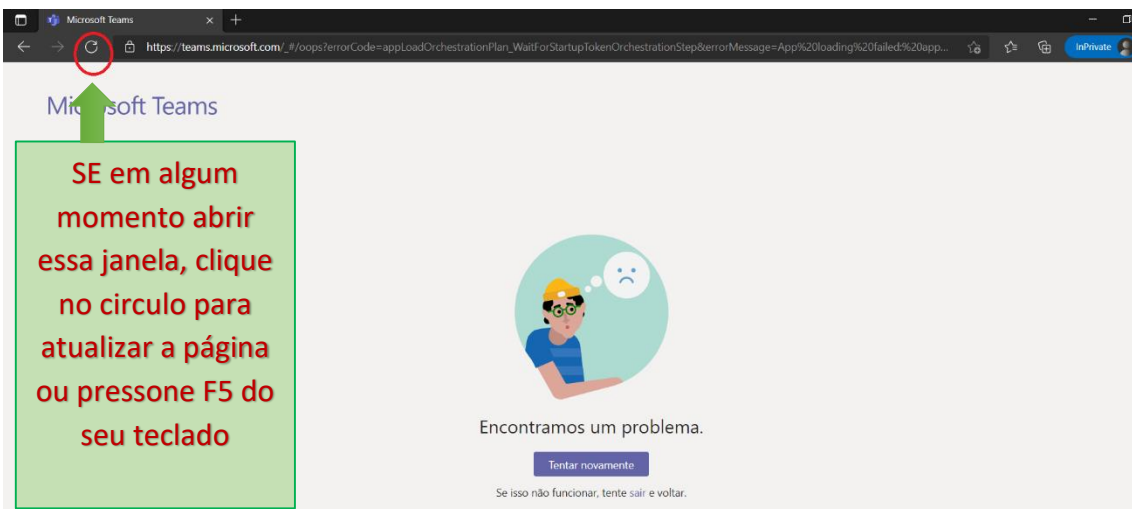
Microsoft Teams

https://teams.microsoft.com/_#/oops?errorCode=appLoadOrchestrationPlan_WaitForStartupTokenOrchestrationStep&errorMessage=App%20loading%20failed:%20app...

InPrivate

Mi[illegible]soft Teams

SE em algum momento abrir essa janela, clique no circulo para atualizar a página ou pressone F5 do seu teclado

Encontramos um problema.

Tentar novamente

Se isso não funcionar, tente sair e voltar.